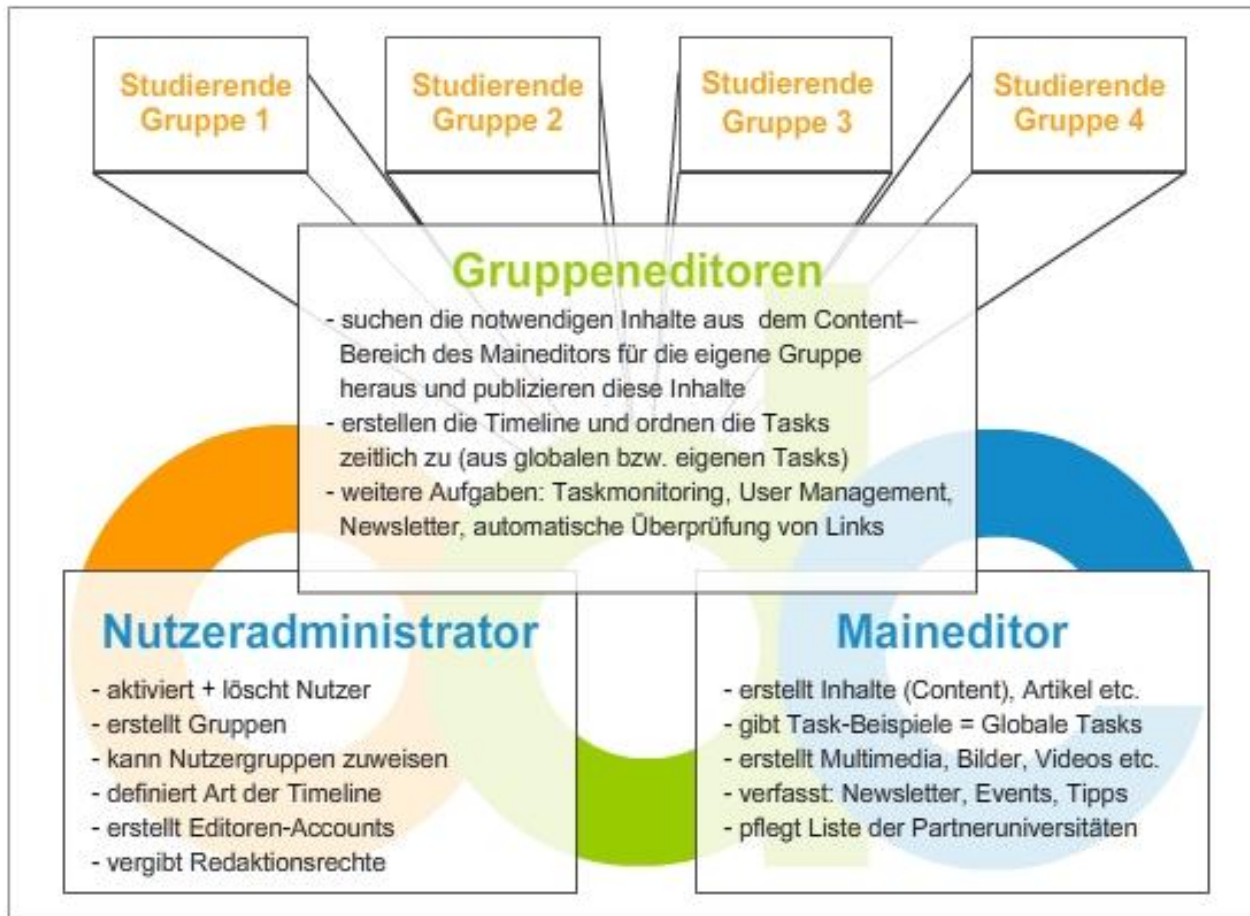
Studierende Gruppe 1

Studierende Gruppe 2

Studierende Gruppe 3

Studierende Gruppe 4

Gruppeneditoren
- suchen die notwendigen Inhalte aus dem Content–Bereich des Maineditors für die eigene Gruppe heraus und publizieren diese Inhalte
- erstellen die Timeline und ordnen die Tasks zeitlich zu (aus globalen bzw. eigenen Tasks)
- weitere Aufgaben: Taskmonitoring, User Management, Newsletter, automatische Überprüfung von Links

Nutzeradministrator
- aktiviert + löscht Nutzer
- erstellt Gruppen
- kann Nutzergruppen zuweisen
- definiert Art der Timeline
- erstellt Editoren-Accounts
- vergibt Redaktionsrechte

Maineditor
- erstellt Inhalte (Content), Artikel etc.
- gibt Task-Beispiele = Globale Tasks
- erstellt Multimedia, Bilder, Videos etc.
- verfasst: Newsletter, Events, Tipps
- pflegt Liste der Partneruniversitäten